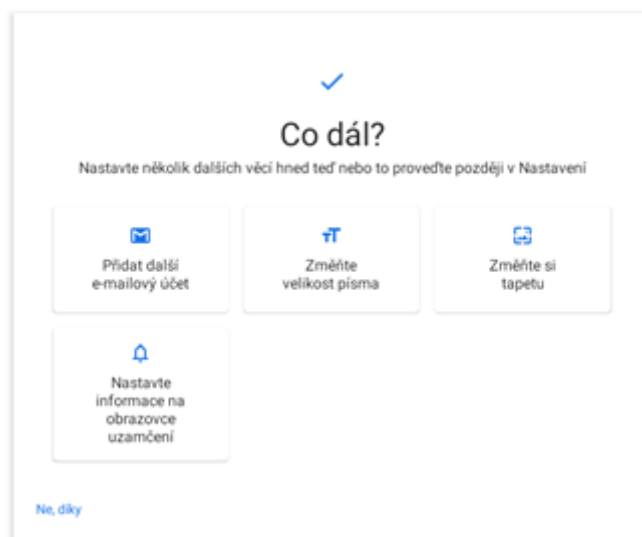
Co dál?

Nastavte několik dalších věcí hned teď nebo to proveďte později v Nastavení

Přidat další e-mailový účet

Změňte velikost písma

Změňte si tapetu

Nastavte informace na obrazovce uzamčení

Ne, díky